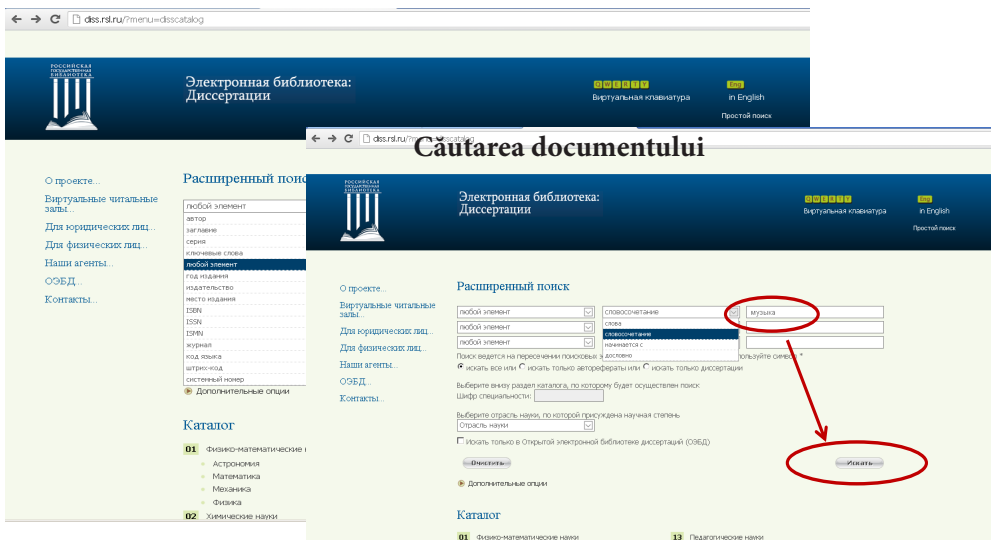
diss.rsl.ru/?menu=disscatalog

РОССИЙСКАЯ ГОСУДАРСТВЕННАЯ БИБЛИОТЕКА

Электронная библиотека: Диссертации

QWERTY
Виртуальная клавиатура

Eng
in English

Простой поиск

О проекте...
Виртуальные читальные залы...
Для юридических лиц...
Для физических лиц...
Наши агенты...
ОЭБД...
Контакты...

Расширенный поиск

любой элемент
автор
заглавие
серия
ключевые слова
любой элемент
год издания
издательство
место издания
ISBN
ISSN
ISMN
журнал
код языка
штрих-код
системный номер

Дополнительные опции

Каталог

01 Физико-математические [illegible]
Астрономия
Математика
Механика
Физика
02 Химические науки

Căutarea documentului

diss.rsl.ru/?m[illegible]sscatalog

РОССИЙСКАЯ ГОСУДАРСТВЕННАЯ БИБЛИОТЕКА

Электронная библиотека: Диссертации

QWERTY
Виртуальная клавиатура

Eng
in English

Простой поиск

О проекте...
Виртуальные читальные залы...
Для юридических лиц...
Для физических лиц...
Наши агенты...
ОЭБД...
Контакты...

Расширенный поиск

любой элемент | словосочетание | музыка
любой элемент | слова
любой элемент | словосочетание
начинается с
дословно

Поиск ведется на пересечении поисковых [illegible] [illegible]пользуйте симво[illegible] *
искать все или искать только авторефераты или искать только диссертации

Выберите внизу раздел каталога, по которому будет осуществлен поиск
Шифр специальности:

Выберите отрасль науки, по которой присуждена научная степень
Отрасль науки

Искать только в Открытой электронной библиотеке диссертаций (ОЭБД)

Очистить

Искать

Дополнительные опции

Каталог

01 Физико-математические науки
13 Педагогические науки